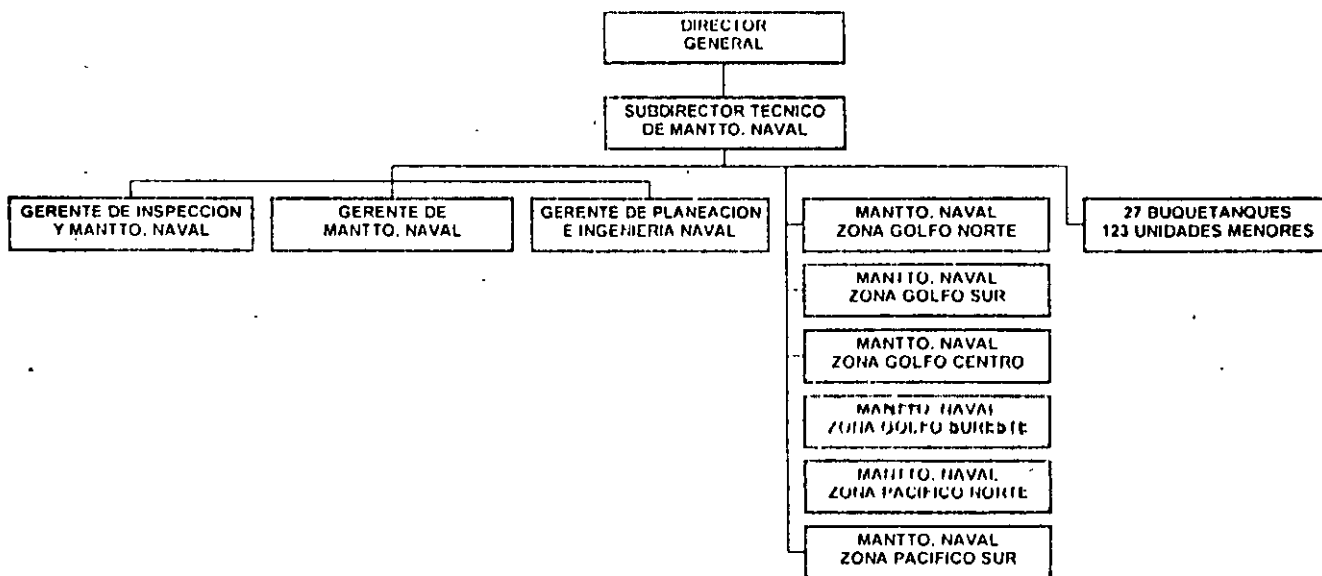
DIRECTOR GENERAL

SUBDIRECTOR TECNICO DE MANTTO. NAVAL

GERENTE DE INSPECCION Y MANTTO. NAVAL

GERENTE DE MANTTO. NAVAL

GERENTE DE PLANEACION E INGENIERIA NAVAL

MANTTO. NAVAL ZONA GOLFO NORTE

MANTTO. NAVAL ZONA GOLFO SUR

MANTTO. NAVAL ZONA GOLFO CENTRO

MANTTO. NAVAL ZONA GOLFO SURESTE

MANTTO. NAVAL ZONA PACIFICO NORTE

MANTTO. NAVAL ZONA PACIFICO SUR

27 BUQUETANQUES 123 UNIDADES MENORES